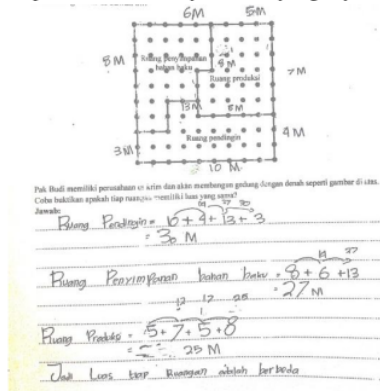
6M 5M
8M Ruang Penyimpanan bahan baku 4M Ruang produksi 7M
5M
4M
3M Ruang pendingin
10 M

Pak Budi memiliki perusahaan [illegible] dan akan membangun gedung dengan denah seperti gambar di atas. Coba buktikan apakah tiap ruangan memiliki luas yang sama?
Jawab:

Ruang Pendingin = $\overbrace{6+4}^{10}+\overbrace{13+3}^{16}$ 30
= 30 M

Ruang Penyimpanan bahan baku = $8+6+13$ 14 27
= 27 M

Ruang Produksi = $5+7+5+8$ 12 12 25
= 25 M

Jadi Luas tiap Ruangan adalah berbeda